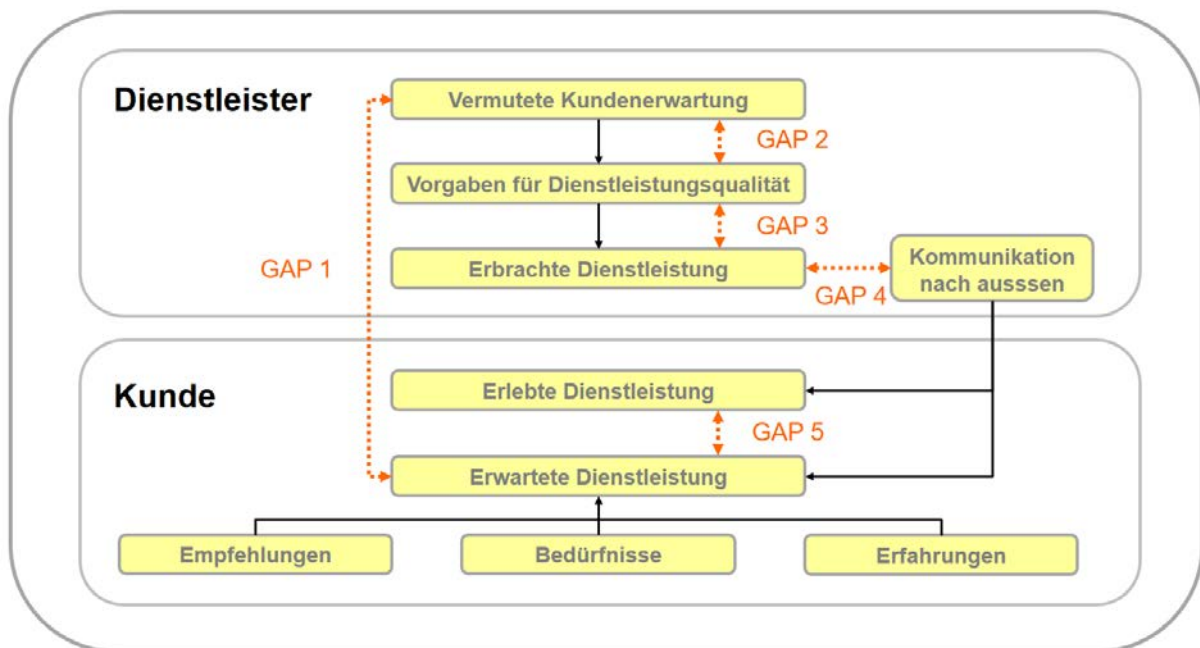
Dienstleister

Vermutete Kundenerwartung

GAP 2

Vorgaben für Dienstleistungsqualität

GAP 3

GAP 1

Erbrachte Dienstleistung

Kommunikation nach ausssen

GAP 4

Kunde

Erlebte Dienstleistung

GAP 5

Erwartete Dienstleistung

Empfehlungen

Bedürfnisse

Erfahrungen